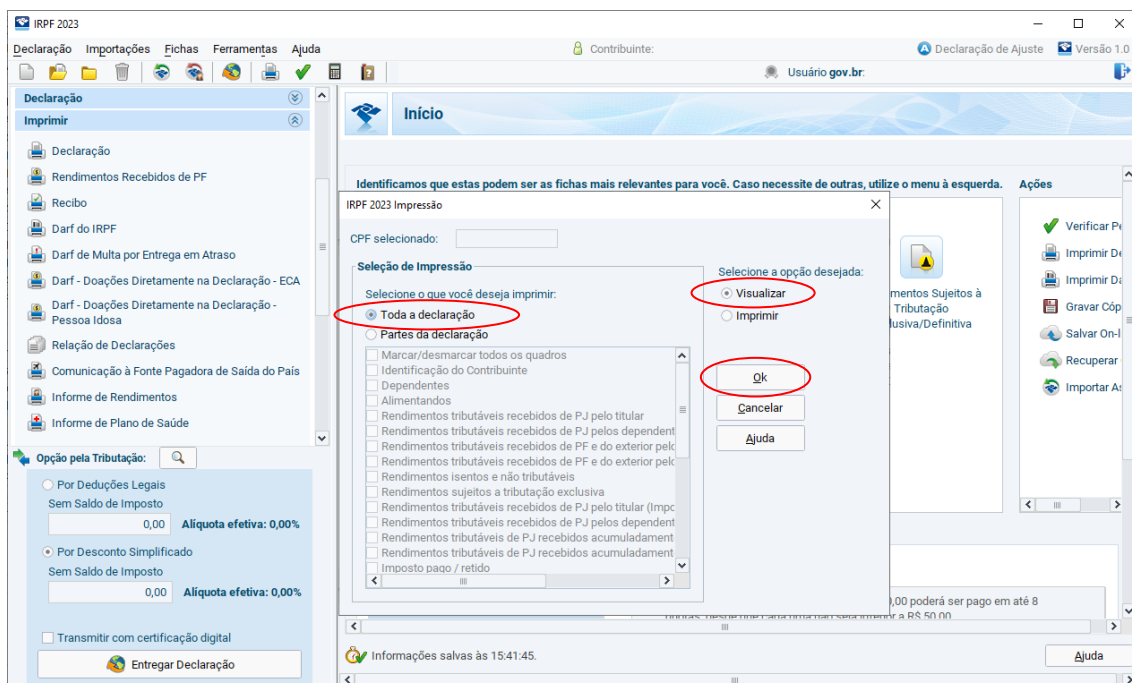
IRPF 2023

Declaração Importações Fichas Ferramentas Ajuda

Contribuinte:

Declaração de Ajuste

Versão 1.0

Usuário gov.br:

Declaração

Imprimir

Declaração

Rendimentos Recebidos de PF

Recibo

Darf do IRPF

Darf de Multa por Entrega em Atraso

Darf - Doações Diretamente na Declaração - ECA

Darf - Doações Diretamente na Declaração - Pessoa Idosa

Relação de Declarações

Comunicação à Fonte Pagadora de Saída do País

Informe de Rendimentos

Informe de Plano de Saúde

Opção pela Tributação:

Por Deduções Legais

Sem Saldo de Imposto

0,00 Alíquota efetiva: 0,00%

Por Desconto Simplificado

Sem Saldo de Imposto

0,00 Alíquota efetiva: 0,00%

Transmitir com certificação digital

Entregar Declaração

Início

Identificamos que estas podem ser as fichas mais relevantes para você. Caso necessite de outras, utilize o menu à esquerda.

Ações

Verificar Pe

Imprimir De

Imprimir Da

Gravar Cóp

Salvar On-l

Recuperar

Importar As

mentos Sujeitos à Tributação lusiva/Definitiva

IRPF 2023 Impressão

CPF selecionado:

Seleção de Impressão

Selecione o que você deseja imprimir:

Toda a declaração

Partes da declaração

Marcar/desmarcar todos os quadros

Identificação do Contribuinte

Dependentes

Alimentandos

Rendimentos tributáveis recebidos de PJ pelo titular

Rendimentos tributáveis recebidos de PJ pelos dependent

Rendimentos tributáveis recebidos de PF e do exterior pelo

Rendimentos tributáveis recebidos de PF e do exterior pelo

Rendimentos isentos e não tributáveis

Rendimentos sujeitos a tributação exclusiva

Rendimentos tributáveis recebidos de PJ pelo titular (Impo

Rendimentos tributáveis recebidos de PJ pelos dependent

Rendimentos tributáveis de PJ recebidos acumuladament

Rendimentos tributáveis de PJ recebidos acumuladament

Imposto pago / retido

Selecione a opção desejada:

Visualizar

Imprimir

Ok

Cancelar

Ajuda

0,00 poderá ser pago em até 8

Informações salvas às 15:41:45.

Ajuda